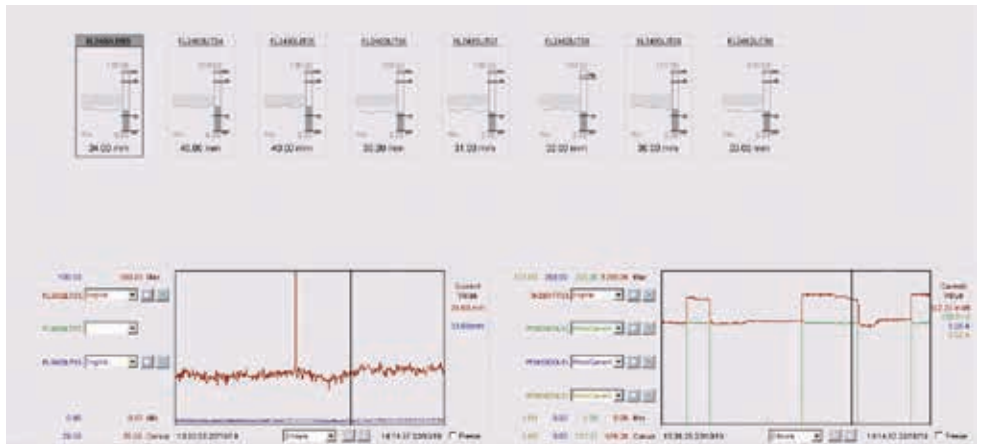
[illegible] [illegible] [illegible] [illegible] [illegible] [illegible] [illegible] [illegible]

34.00 mm 40.86 mm 40.00 mm 30.28 mm 31.03 mm 22.00 mm 36.03 mm 33.65 mm

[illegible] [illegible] Max

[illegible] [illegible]

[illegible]

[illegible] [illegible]

Current Value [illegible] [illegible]

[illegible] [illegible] Min

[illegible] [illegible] Cursor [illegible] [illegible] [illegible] Freeze

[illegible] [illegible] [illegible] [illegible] Max

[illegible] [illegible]

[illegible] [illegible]

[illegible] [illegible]

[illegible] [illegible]

Current Value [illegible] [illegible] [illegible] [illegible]

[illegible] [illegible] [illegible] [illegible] Min

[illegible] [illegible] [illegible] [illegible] Cursor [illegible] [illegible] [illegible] Freeze